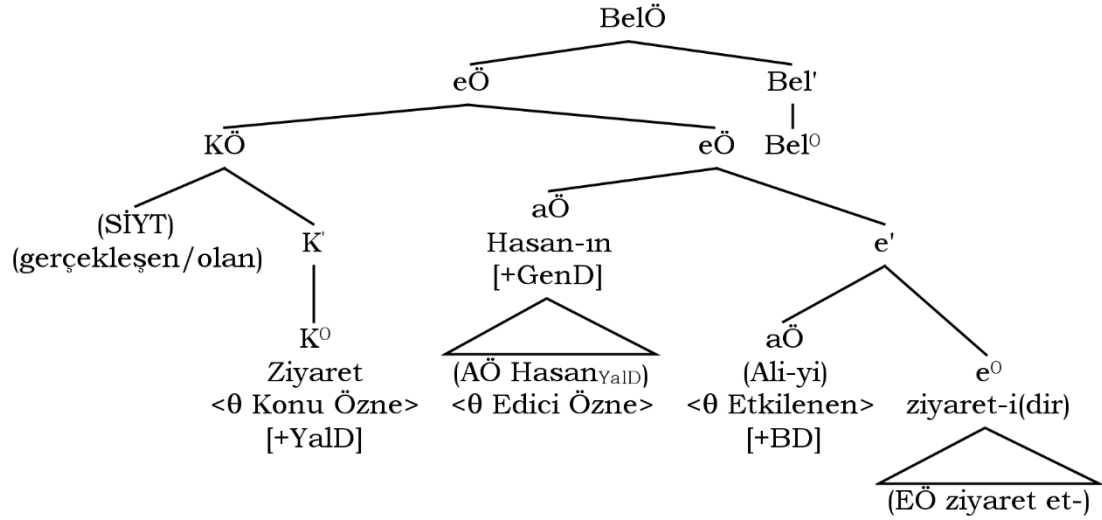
BelÖ

eÖ

Bel'

Bel$^{0}$

KÖ

eÖ

(SİYT)
(gerçekleşen/olan)

K'

K$^{0}$
Ziyaret
<θ Konu Özne>
[+YalD]

aÖ
Hasan-ın
[+GenD]

(AÖ Hasan$_{YalD}$)
<θ Edici Özne>

e'

aÖ
(Ali-yi)
<θ Etkilenen>
[+BD]

e$^{0}$
ziyaret-i(dir)

(EÖ ziyaret et-)